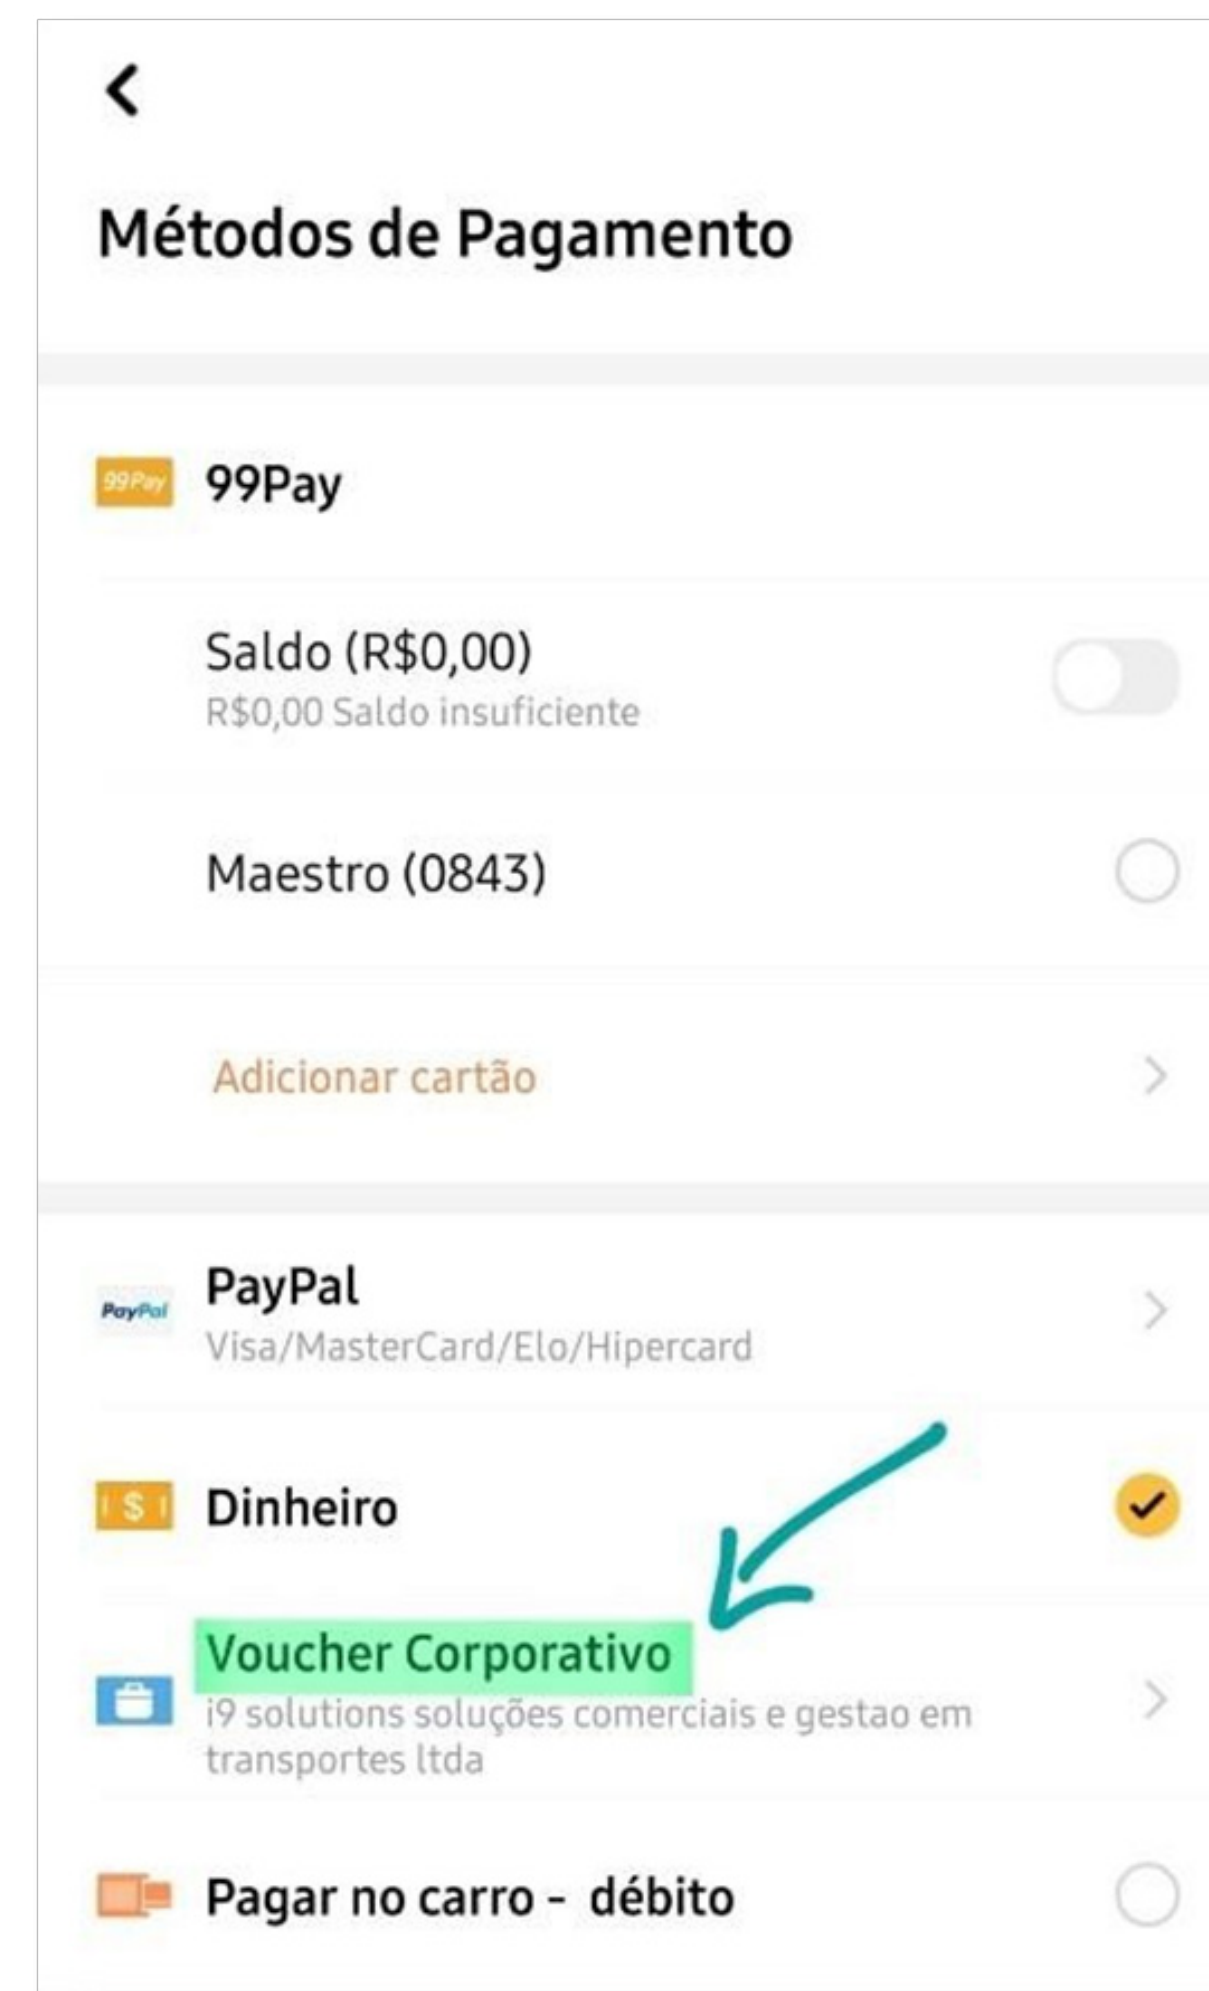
Métodos de Pagamento

99Pay 99Pay

Saldo (R$0,00)
R$0,00 Saldo insuficiente

Maestro (0843)

Adicionar cartão

PayPal PayPal
Visa/MasterCard/Elo/Hipercard

$ Dinheiro

Voucher Corporativo
i9 solutions soluções comerciais e gestao em transportes ltda

Pagar no carro - débito